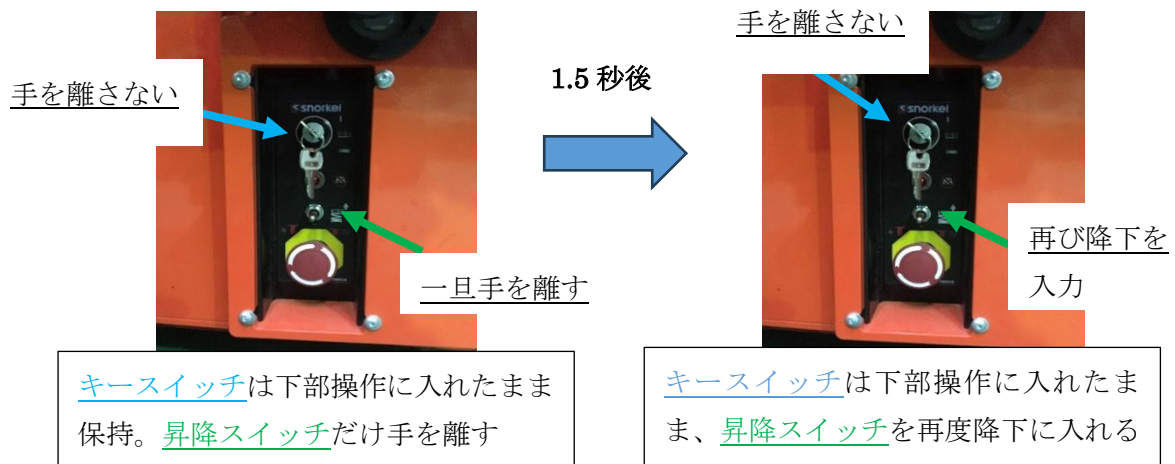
手を離さない

snorkel

一旦手を離す

キースイッチは下部操作に入れたまま保持。昇降スイッチだけ手を離す

1.5 秒後

手を離さない

snorkel

再び降下を入力

キースイッチは下部操作に入れたまま、昇降スイッチを再度降下に入れる